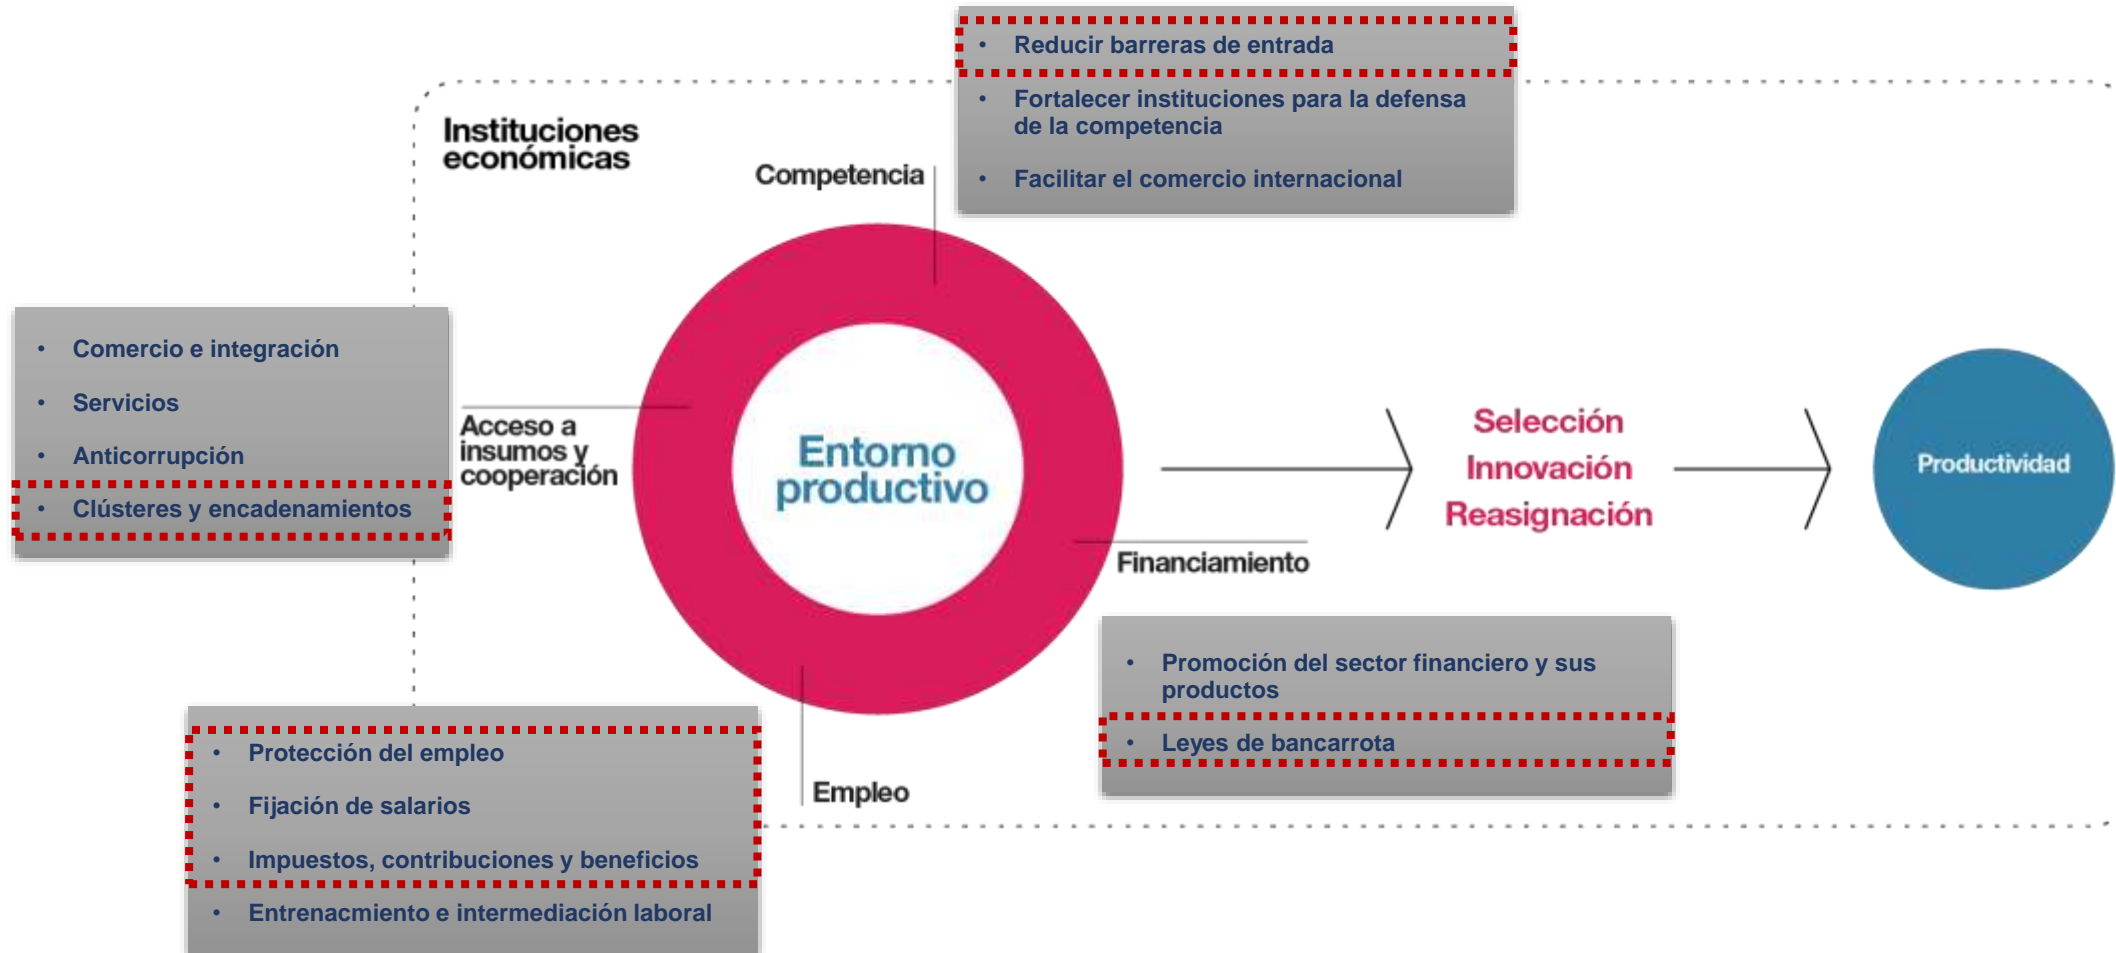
- Reducir barreras de entrada
- Fortalecer instituciones para la defensa de la competencia
- Facilitar el comercio internacional

Instituciones económicas

Competencia

- Comercio e integración
- Servicios
- Anticorrupción
- Clústeres y encadenamientos

Acceso a insumos y cooperación

Entorno productivo

Selección
Innovación
Reasignación

Productividad

Financiamiento

- Promoción del sector financiero y sus productos
- Leyes de bancarrota

Empleo

- Protección del empleo
- Fijación de salarios
- Impuestos, contribuciones y beneficios
- Entrenacmiento e intermediación laboral